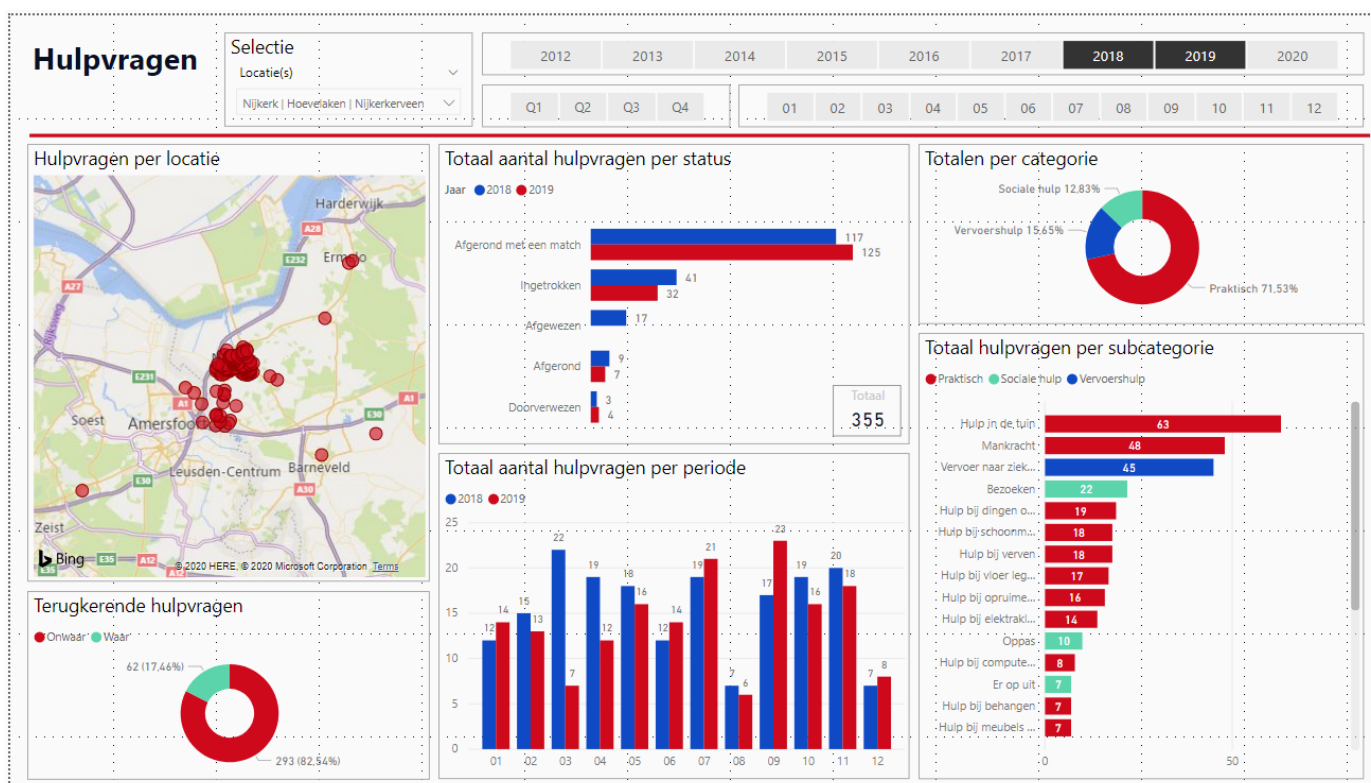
Hulpvragen

Selectie
Locatie(s)
Nijkerk | Hoevelaken | Nijkerkerveen

2012 2013 2014 2015 2016 2017 2018 2019 2020

Q1 Q2 Q3 Q4

01 02 03 04 05 06 07 08 09 10 11 12

Hulpvragen per locatie

Harderwijk
A28
Ermelo
A27
E232
E231
A1
Soest
Amersfoort
E30
A30
Leusden-Centrum
Barneveld
Zeist
Bing
© 2020 HERE, © 2020 Microsoft Corporation Terms

Totaal aantal hulpvragen per status

Jaar 2018 2019

| Status | 2018 | 2019 |
|---|---|---|
| Afgerond met een match | 117 | 125 |
| Ingetrokken | 41 | 32 |
| Afgewezen | 17 | |
| Afgerond | 9 | 7 |
| Doorverwezen | 3 | 4 |

Totaal
355

Totalen per categorie

Sociale hulp 12,83%
Vervoershulp 15,65%
Praktisch 71,53%

Totaal hulpvragen per subcategorie

Praktisch Sociale hulp Vervoershulp

| Subcategorie | Aantal |
|---|---|
| Hulp in de tuin | 63 |
| Mankracht | 48 |
| Vervoer naar ziek... | 45 |
| Bezoeken | 22 |
| Hulp bij dingen o... | 19 |
| Hulp bij schoonm... | 18 |
| Hulp bij verven | 18 |
| Hulp bij vloer leg... | 17 |
| Hulp bij opruime... | 16 |
| Hulp bij elektrakl... | 14 |
| Oppas | 10 |
| Hulp bij compute... | 8 |
| Er op uit | 7 |
| Hulp bij behangen | 7 |
| Hulp bij meubels ... | 7 |

0 50

Terugkerende hulpvragen

Onwaar Waar

62 (17,46%)
293 (82,54%)

Totaal aantal hulpvragen per periode

2018 2019

| Periode | 2018 | 2019 |
|---|---|---|
| 01 | 12 | 14 |
| 02 | 15 | 13 |
| 03 | 22 | 7 |
| 04 | 19 | 12 |
| 05 | 18 | 16 |
| 06 | 12 | 14 |
| 07 | 19 | 21 |
| 08 | 7 | 6 |
| 09 | 17 | 23 |
| 10 | 19 | 16 |
| 11 | 20 | 18 |
| 12 | 7 | 8 |

0 5 10 15 20 25